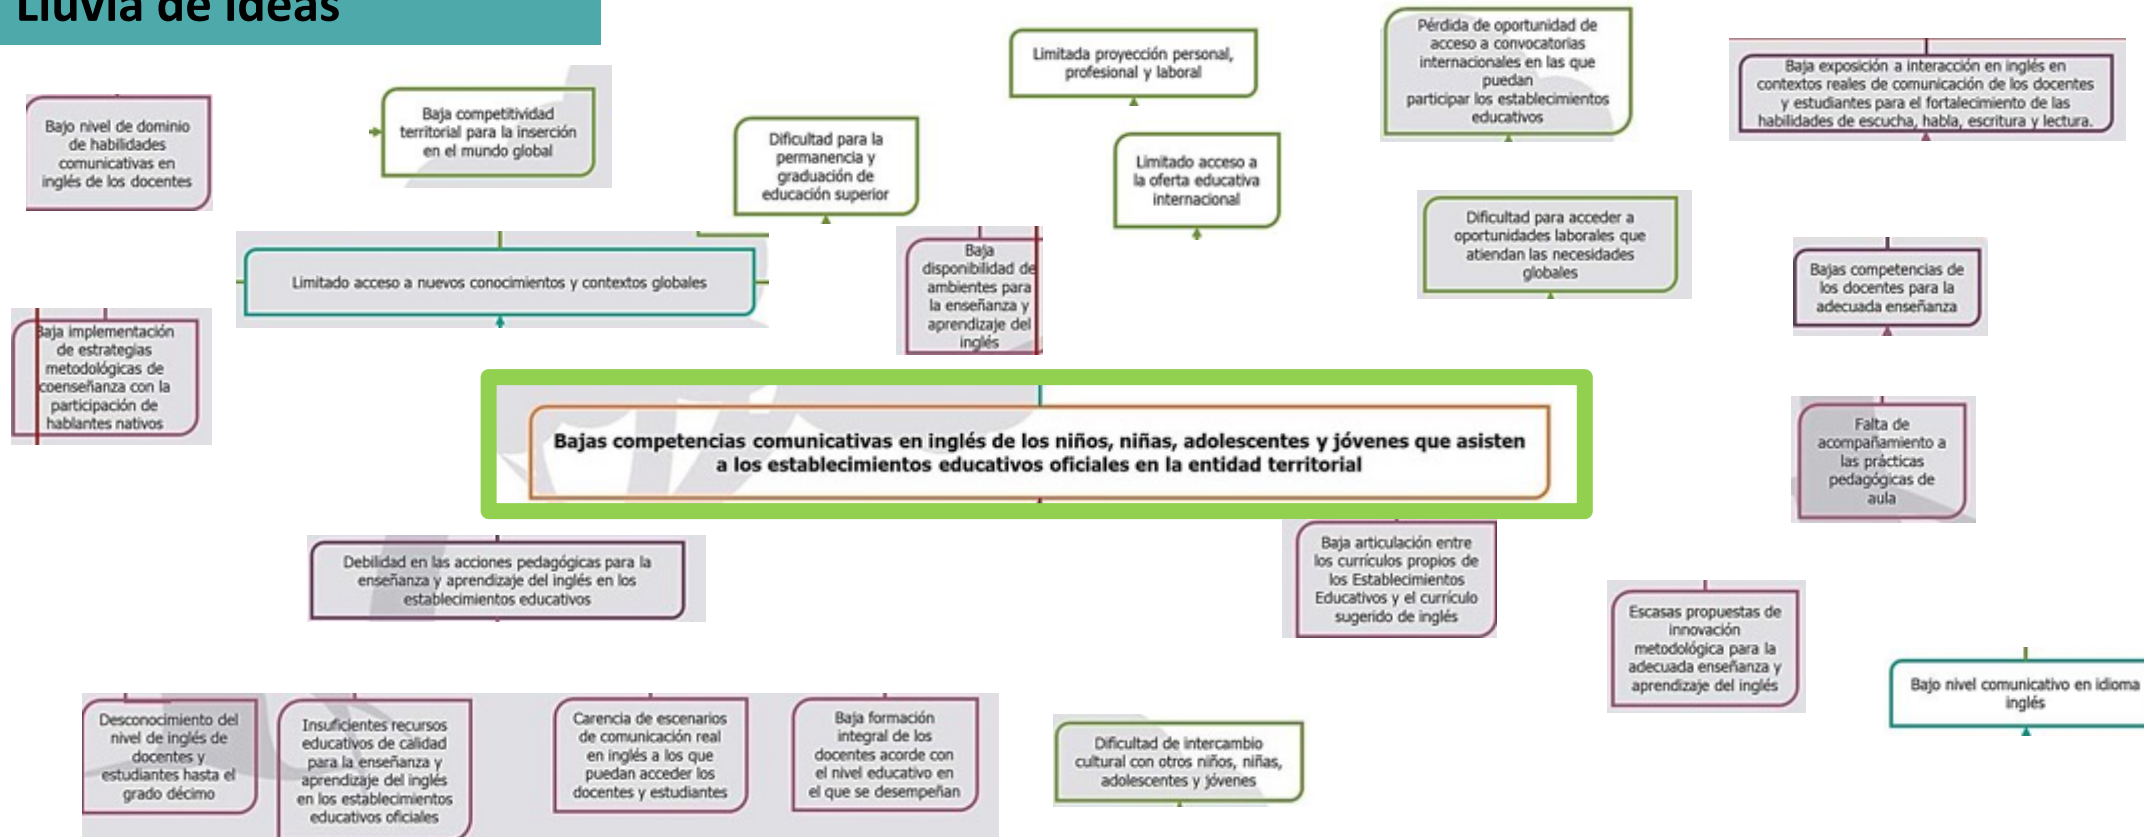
Lluvia de ideas

Bajo nivel de dominio de habilidades comunicativas en inglés de los docentes

Baja competitividad territorial para la inserción en el mundo global

Dificultad para la permanencia y graduación de educación superior

Limitada proyección personal, profesional y laboral

Limitado acceso a la oferta educativa internacional

Pérdida de oportunidad de acceso a convocatorias internacionales en las que puedan participar los establecimientos educativos

Baja exposición a interacción en inglés en contextos reales de comunicación de los docentes y estudiantes para el fortalecimiento de las habilidades de escucha, habla, escritura y lectura.

Limitado acceso a nuevos conocimientos y contextos globales

Baja disponibilidad de ambientes para la enseñanza y aprendizaje del inglés

Dificultad para acceder a oportunidades laborales que atiendan las necesidades globales

Bajas competencias de los docentes para la adecuada enseñanza

Baja implementación de estrategias metodológicas de coenseñanza con la participación de hablantes nativos

Bajas competencias comunicativas en inglés de los niños, niñas, adolescentes y jóvenes que asisten a los establecimientos educativos oficiales en la entidad territorial

Falta de acompañamiento a las prácticas pedagógicas de aula

Debilidad en las acciones pedagógicas para la enseñanza y aprendizaje del inglés en los establecimientos educativos

Baja articulación entre los currículos propios de los Establecimientos Educativos y el currículo sugerido de inglés

Escasas propuestas de innovación metodológica para la adecuada enseñanza y aprendizaje del inglés

Bajo nivel comunicativo en idioma inglés

Desconocimiento del nivel de inglés de docentes y estudiantes hasta el grado décimo

Insuficientes recursos educativos de calidad para la enseñanza y aprendizaje del inglés en los establecimientos educativos oficiales

Carencia de escenarios de comunicación real en inglés a los que puedan acceder los docentes y estudiantes

Baja formación integral de los docentes acorde con el nivel educativo en el que se desempeñan

Dificultad de intercambio cultural con otros niños, niñas, adolescentes y jóvenes